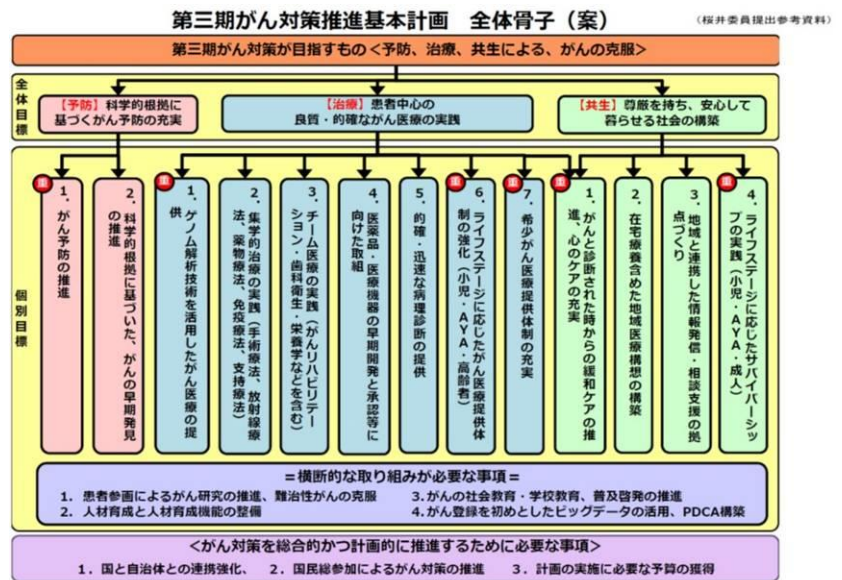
第三期がん対策推進基本計画　全体骨子（案）

（桜井委員提出参考資料）

第三期がん対策が目指すもの＜予防、治療、共生による、がんの克服＞

全体目標

【予防】科学的根拠に基づくがん予防の充実

【治療】患者中心の良質・的確ながん医療の実践

【共生】尊厳を持ち、安心して暮らせる社会の構築

個別目標

重

1．がん予防の推進

2．科学的根拠に基づいた、がんの早期発見の推進

重

1．ゲノム解析技術を活用したがん医療の提供

2．集学的治療の実践（手術療法、放射線療法、薬物療法、免疫療法、支持療法）

3．チーム医療の実践（がんリハビリテーション・歯科衛生・栄養学などを含む）

4．医薬品・医療機器の早期開発と承認等に向けた取組

5．的確・迅速な病理診断の提供

重

6．ライフステージに応じたがん医療提供体制の強化（小児・AYA・高齢者）

重

7．希少がん医療提供体制の充実

重

1．がんと診断された時からの緩和ケアの推進、心のケアの充実

2．在宅療養含めた地域医療構想の構築

3．地域と連携した情報発信・相談支援の拠点づくり

重

4．ライフステージに応じたサバイバーシップの実践（小児・AYA・成人）

＝横断的な取り組みが必要な事項＝

1．患者参画によるがん研究の推進、難治性がんの克服

2．人材育成と人材育成機能の整備

3.がんの社会教育・学校教育、普及啓発の推進

4.がん登録を初めとしたビッグデータの活用、PDCA構築

＜がん対策を総合的かつ計画的に推進するために必要な事項＞

1．国と自治体との連携強化、　2．国民総参加によるがん対策の推進　3．計画の実施に必要な予算の獲得